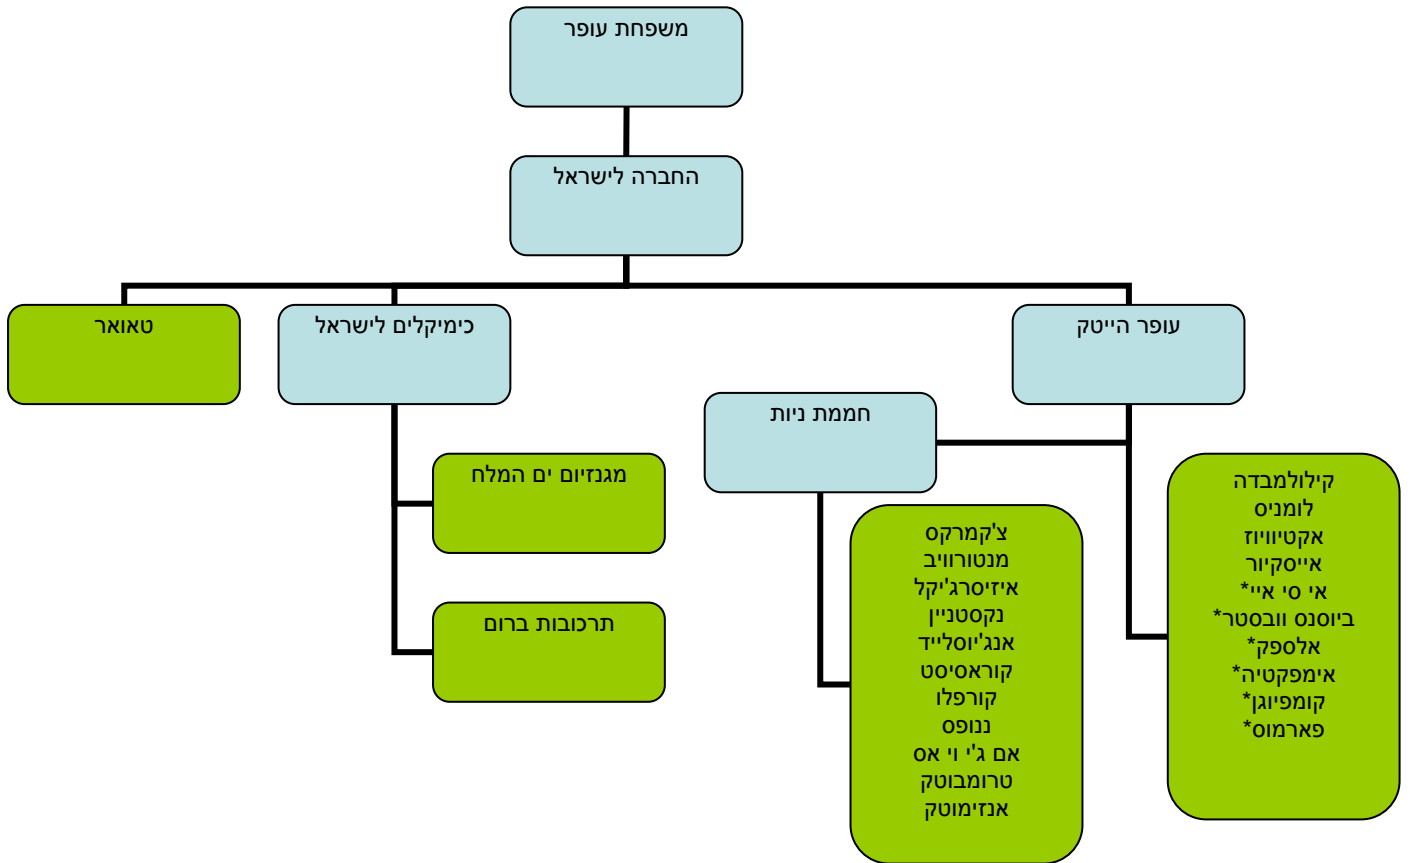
משפחת עופר

החברה לישראל

עופר הייטק

כימיקלים לישראל

טאואר

חממת ניות

מגנזיום ים המלח

תרכובות ברום

קילולמבדה
לומניס
אקטיוויז
אייסקיור
אי סי איי*
ביוסנס וובסטר*
אלספק*
אימפקטיה*
קומפיוגן*
פארמוס*

צ'קמרקס
מנטורוויב
איזיסרג'יקל
נקסטניין
אנג'יוסלייד
קוראסיסט
קורפלו
ננופס
אם ג'י וי אס
טרומבוטק
אנזימוטק